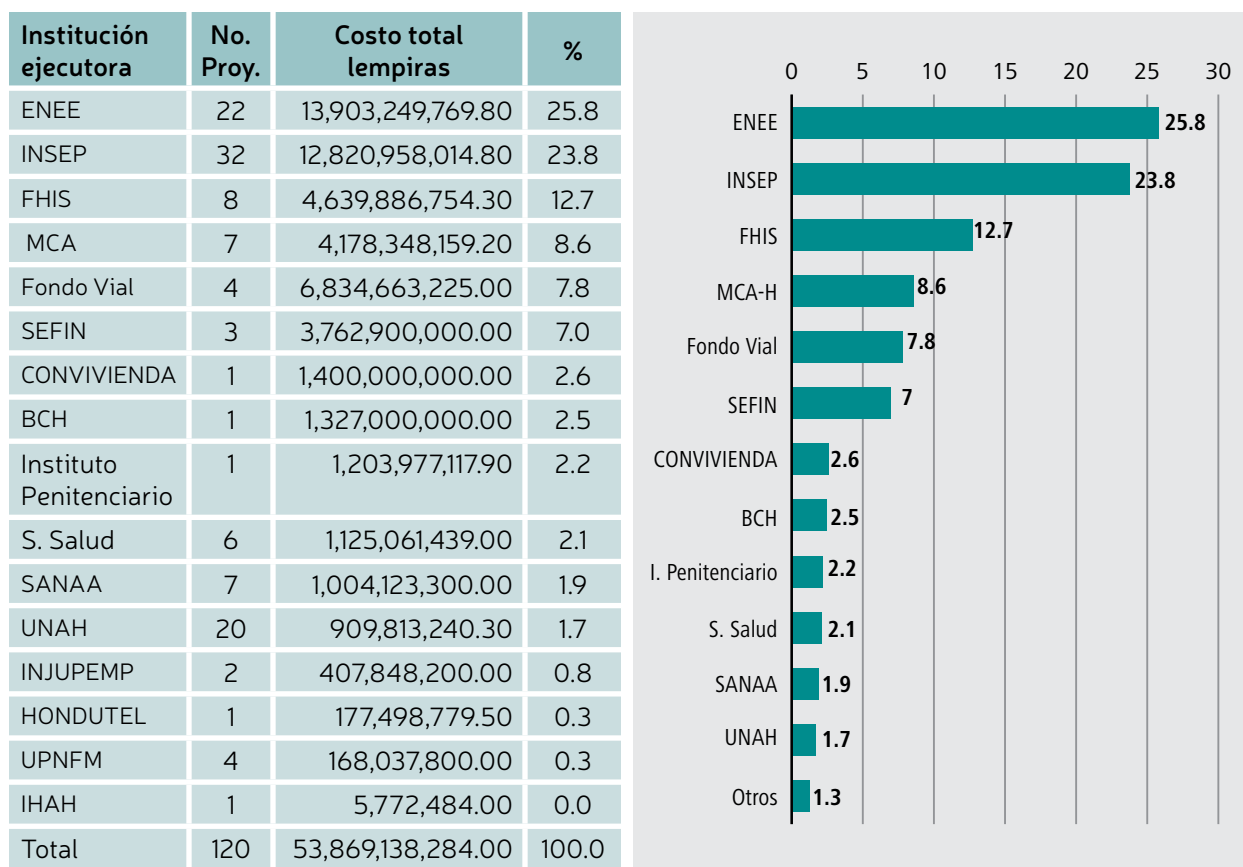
| Institución ejecutora | No. Proy. | Costo total lempiras | % |
|---|---|---|---|
| ENEE | 22 | 13,903,249,769.80 | 25.8 |
| INSEP | 32 | 12,820,958,014.80 | 23.8 |
| FHIS | 8 | 4,639,886,754.30 | 12.7 |
| MCA | 7 | 4,178,348,159.20 | 8.6 |
| Fondo Vial | 4 | 6,834,663,225.00 | 7.8 |
| SEFIN | 3 | 3,762,900,000.00 | 7.0 |
| CONVIVIENDA | 1 | 1,400,000,000.00 | 2.6 |
| BCH | 1 | 1,327,000,000.00 | 2.5 |
| Instituto Penitenciario | 1 | 1,203,977,117.90 | 2.2 |
| S. Salud | 6 | 1,125,061,439.00 | 2.1 |
| SANAA | 7 | 1,004,123,300.00 | 1.9 |
| UNAH | 20 | 909,813,240.30 | 1.7 |
| INJUPEMP | 2 | 407,848,200.00 | 0.8 |
| HONDUTEL | 1 | 177,498,779.50 | 0.3 |
| UPNFM | 4 | 168,037,800.00 | 0.3 |
| IHAH | 1 | 5,772,484.00 | 0.0 |
| Total | 120 | 53,869,138,284.00 | 100.0 |

0 5 10 15 20 25 30

ENEE 25.8
INSEP 23.8
FHIS 12.7
MCA-H 8.6
Fondo Vial 7.8
SEFIN 7
CONVIVIENDA 2.6
BCH 2.5
I. Penitenciario 2.2
S. Salud 2.1
SANAA 1.9
UNAH 1.7
Otros 1.3